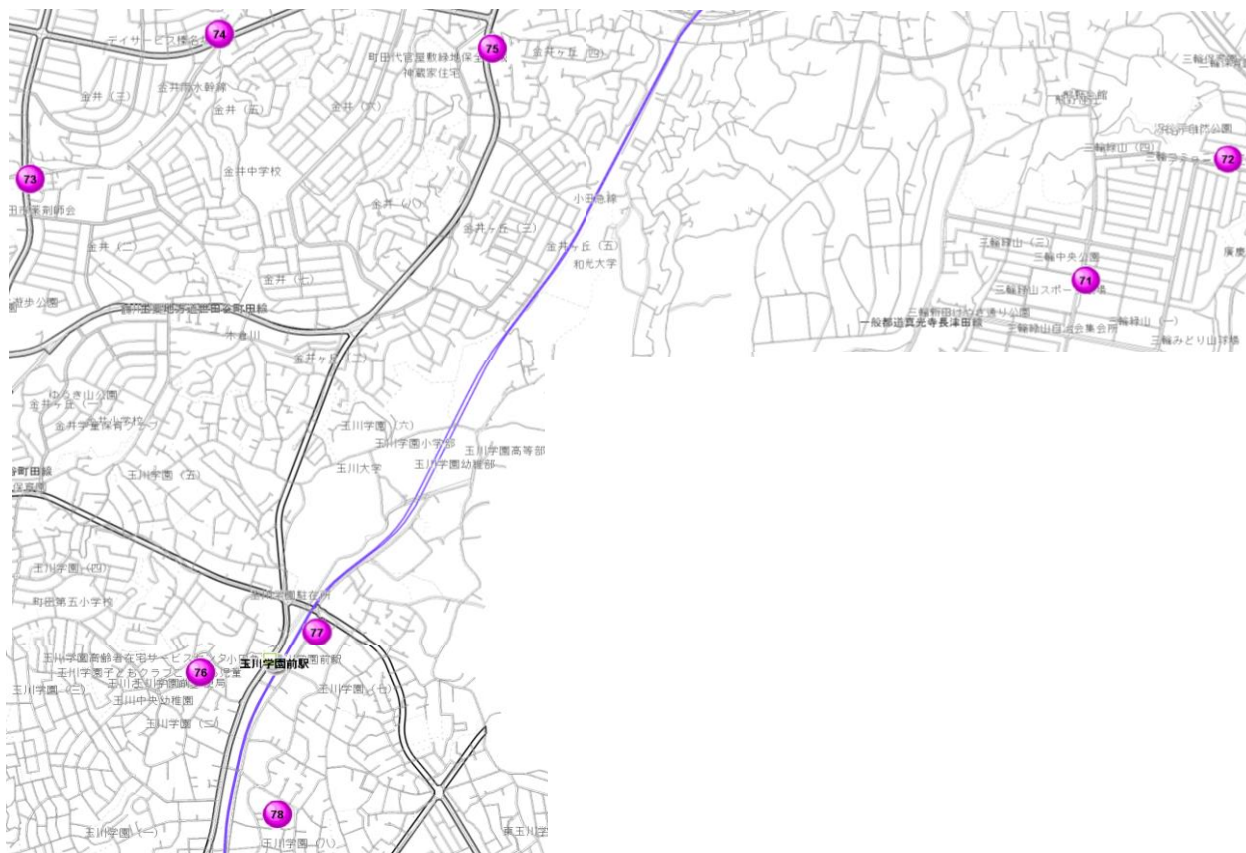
74
ディサービス梼合
75
町田代官屋敷緑地保全
神蔵家住宅
金井ヶ丘（四）
金井（三）
金井浄水幹線
金井（五）
金井（六）
73
金井中学校
金井（八）
金井ヶ丘（三）
小田急線
金井ヶ丘（五）
和光大学
金井（二）
金井（七）
一般都道鶴川街道町田線
木倉川
金井ヶ丘（二）
ゆうき山公園
金井ヶ丘（一）
金井学童保育クラブ
玉川学園（六）
玉川学園小学部
玉川学園高等部
玉川大学
玉川学園幼稚部
町田線
玉川学園（五）
玉川学園（四）
町田第五小学校
77
玉川学園前駅
76
玉川学園（三）
玉川学園（七）
玉川中央幼稚園
玉川学園（二）
78
玉川学園（一）
玉川学園（八）
東玉川学
三輪緑山（四）
72
三輪緑山（三）
三輪中央公園
71
三輪緑山スポーツ
三輪町田けやき通り公園
一般都道真光寺長津田線
三輪緑山自治会集会所
三輪緑山（一）
三輪みどり山